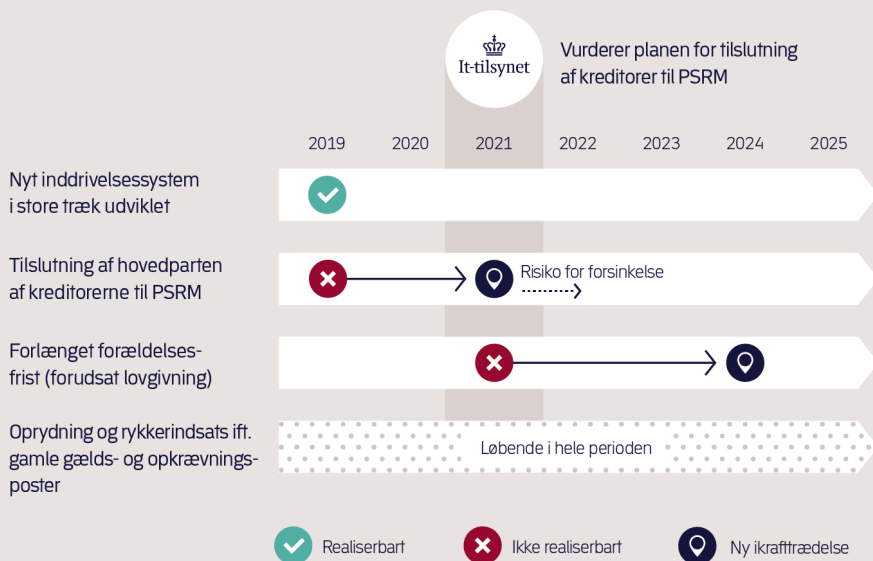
It-tilsynet

Vurderer planen for tilslutning af kreditorer til PSRM

| | 2019 | 2020 | 2021 | 2022 | 2023 | 2024 | 2025 |
|---|---|---|---|---|---|---|---|

Nyt inddrivelsessystem i store træk udviklet

Tilslutning af hovedparten af kreditorerne til PSRM

Risiko for forsinkelse

Forlænget forældelsesfrist (forudsat lovgivning)

Oprydning og rykkerindsats ift. gamle gælds- og opkrævningsposter

Løbende i hele perioden

Realiserbart

Ikke realiserbart

Ny ikrafttrædelse